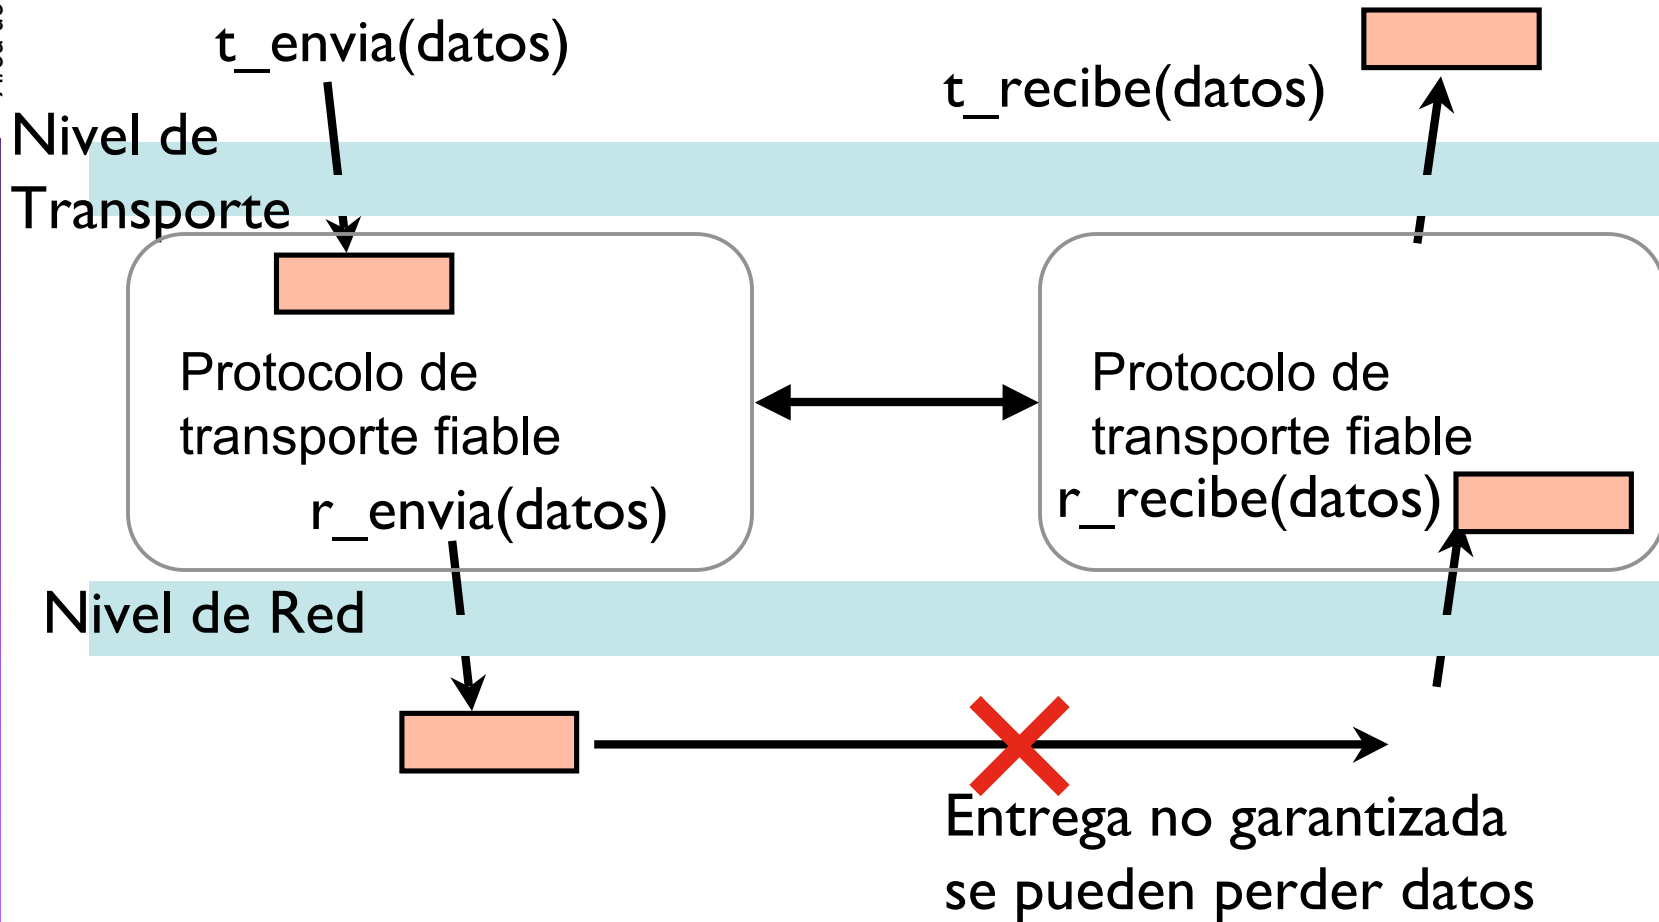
t_envia(datos)

t_recibe(datos)

Nivel de Transporte

Protocolo de transporte fiable

r_envia(datos)

Protocolo de transporte fiable

r_recibe(datos)

Nivel de Red

Entrega no garantizada se pueden perder datos